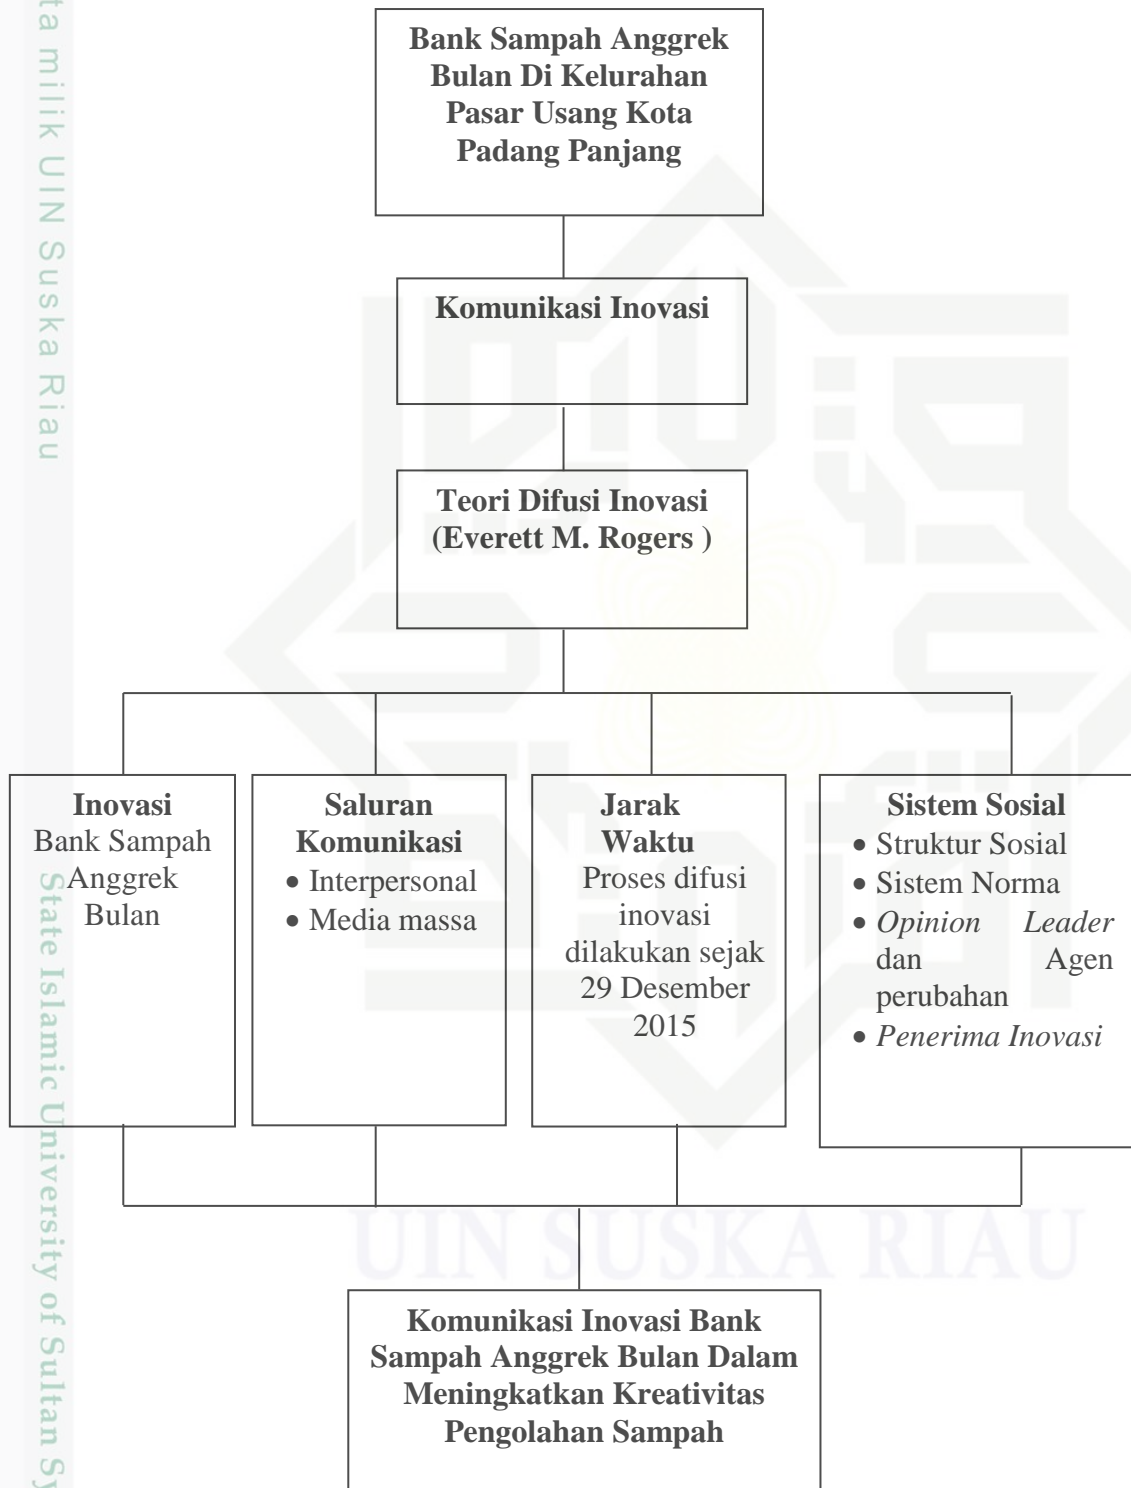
ta milik UIN Suska Riau

Bank Sampah Anggrek Bulan Di Kelurahan Pasar Usang Kota Padang Panjang

Komunikasi Inovasi

Teori Difusi Inovasi (Everett M. Rogers )

Inovasi
Bank Sampah Anggrek Bulan

Saluran Komunikasi
• Interpersonal
• Media massa

Jarak Waktu
Proses difusi inovasi dilakukan sejak 29 Desember 2015

Sistem Sosial
• Struktur Sosial
• Sistem Norma
• *Opinion Leader* dan Agen perubahan
• *Penerima Inovasi*

State Islamic University of Sultan Sy

UIN SUSKA RIAU

Komunikasi Inovasi Bank Sampah Anggrek Bulan Dalam Meningkatkan Kreativitas Pengolahan Sampah